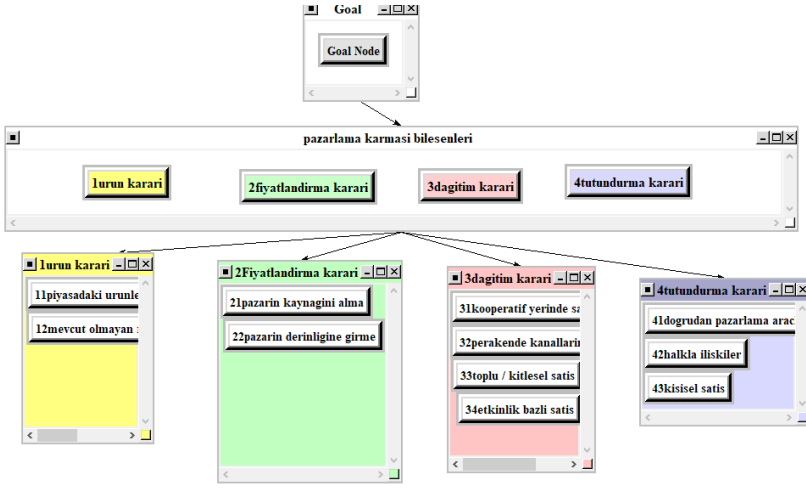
Goal

Goal Node

pazarlama karmasi bilesenleri

1urun karari

2fiyatlandirma karari

3dagitim karari

4tutundurma karari

1urun karari

11piyasadaki urunle

12mevcut olmayan

2Fiyatlandirma karari

21pazarin kaynagini alma

22pazarin derinligine girme

3dagitim karari

31kooperatif yerinde sa

32perakende kanallari

33toplu / kitlesel satis

34etkinlik bazli satis

4tutundurma karari

41dogrudan pazarlama arac

42halkla iliskiler

43kisisel satis